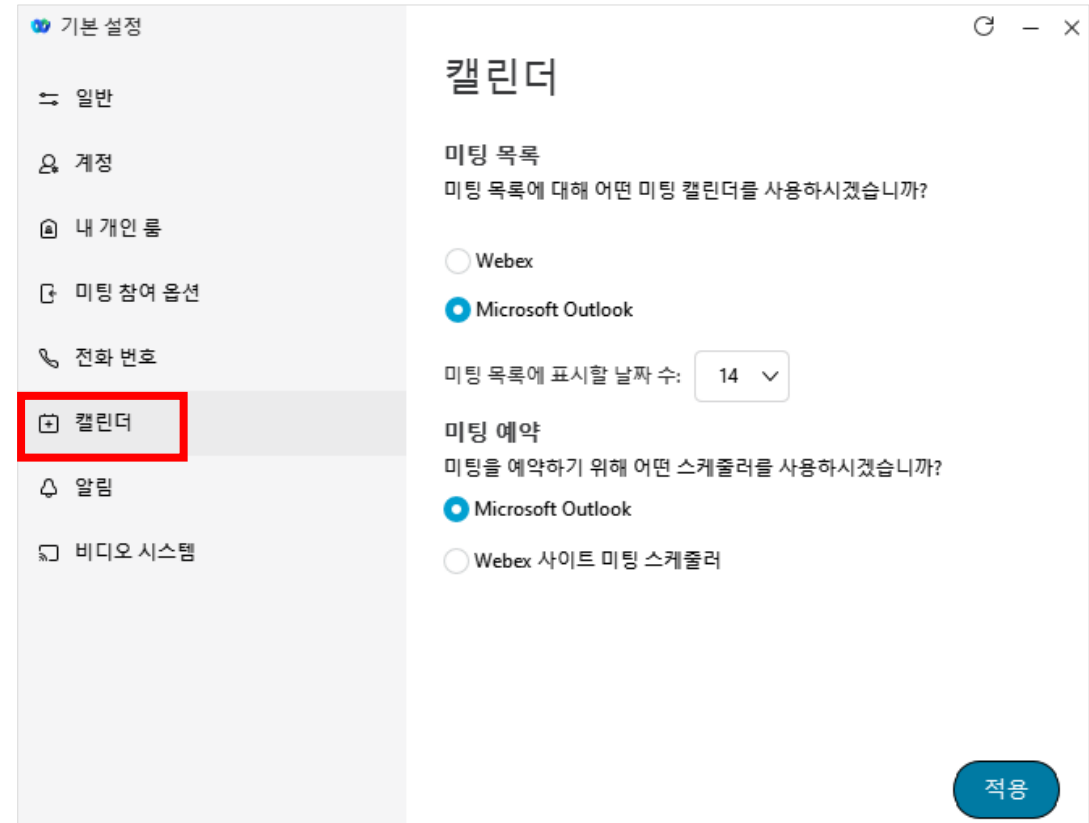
기본 설정

일반

계정

내 개인 룸

미팅 참여 옵션

전화 번호

캘린더

알림

비디오 시스템

캘린더

미팅 목록

미팅 목록에 대해 어떤 미팅 캘린더를 사용하시겠습니까?

Webex

Microsoft Outlook

미팅 목록에 표시할 날짜 수: 14

미팅 예약

미팅을 예약하기 위해 어떤 스케줄러를 사용하시겠습니까?

Microsoft Outlook

Webex 사이트 미팅 스케줄러

적용